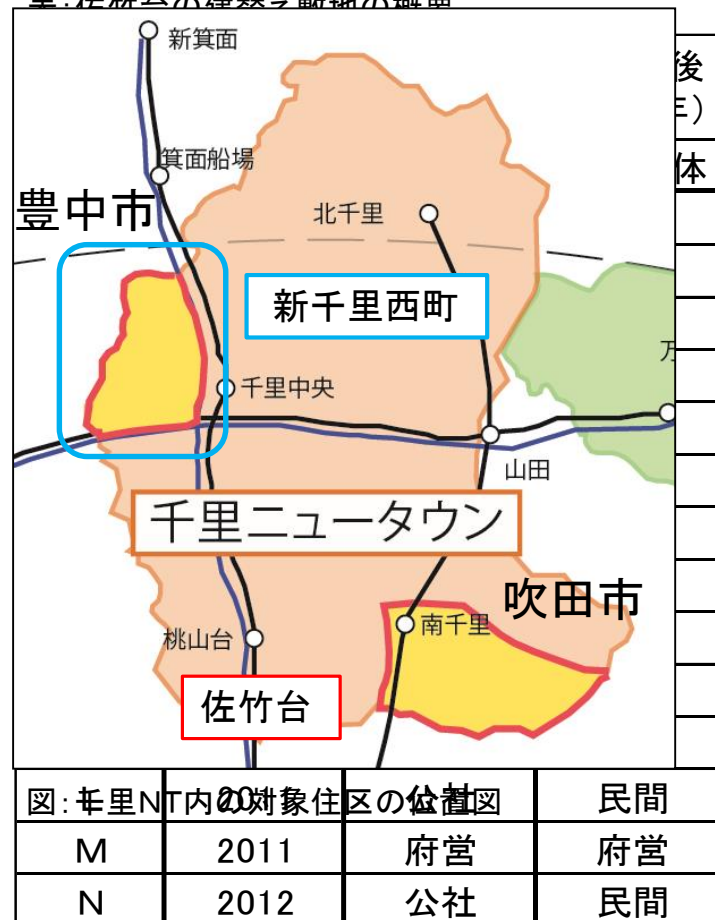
新箕面

箕面船場

豊中市

北千里

新千里西町

千里中央

山田

千里ニュータウン

吹田市

桃山台

南千里

佐竹台

後
年)
体

万

図:千里NT内の対象住区の位置図

| L | 2011 | 公社 | 民間 |
|---|---|---|---|
| M | 2011 | 府営 | 府営 |
| N | 2012 | 公社 | 民間 |